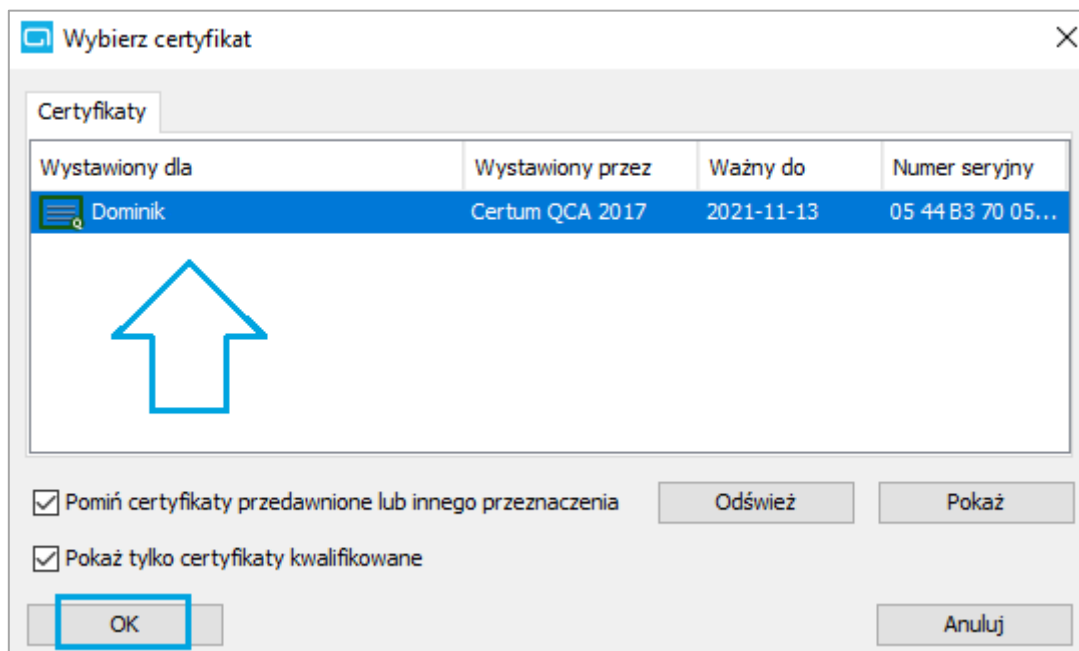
Wybierz certyfikat

Certyfikaty

| Wystawiony dla | Wystawiony przez | Ważny do | Numer seryjny |
|---|---|---|---|
| Dominik | Certum QCA 2017 | 2021-11-13 | 05 44 B3 70 05... |

Pomiń certyfikaty przedawnione lub innego przeznaczenia

Odśwież

Pokaż

Pokaż tylko certyfikaty kwalifikowane

OK

Anuluj